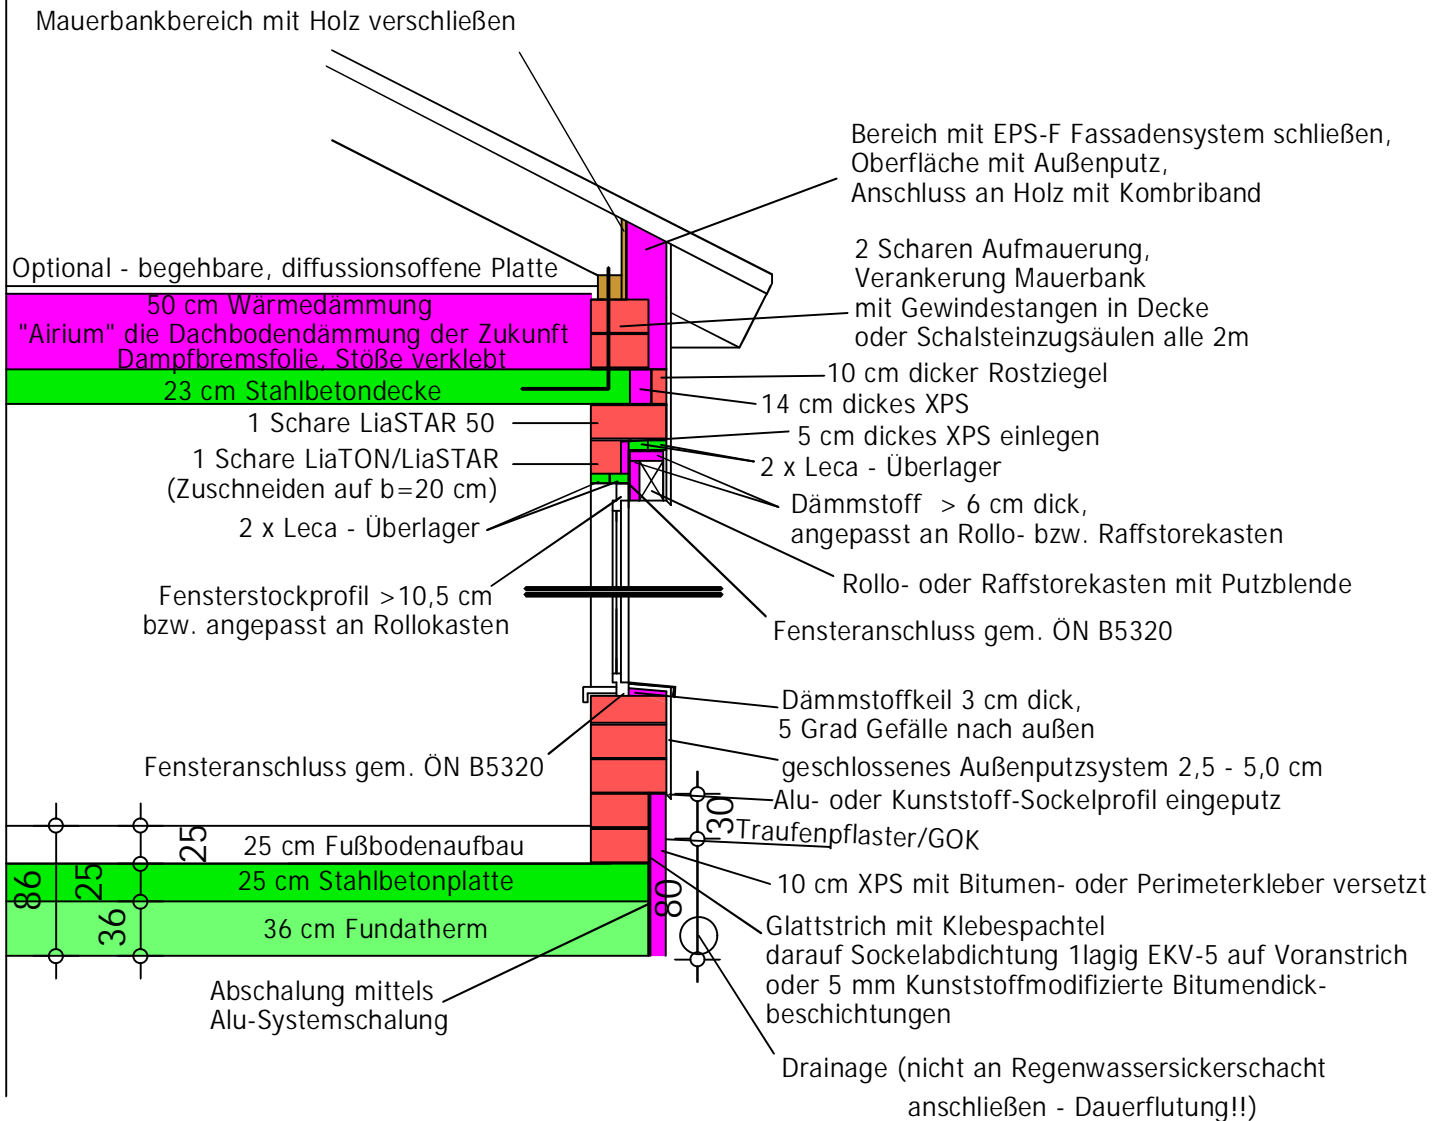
Mauerbankbereich mit Holz verschließen

Bereich mit EPS-F Fassadensystem schließen,
Oberfläche mit Außenputz,
Anschluss an Holz mit Kombriband

2 Scharen Aufmauerung,
Verankerung Mauerbank
mit Gewindestangen in Decke
oder Schalsteinzugsäulen alle 2m

Optional - begehbare, diffussionsoffene Platte

50 cm Wärmedämmung
"Airium" die Dachbodendämmung der Zukunft
Dampfbremsfolie, Stöße verklebt

23 cm Stahlbetondecke

10 cm dicker Rostziegel

14 cm dickes XPS

1 Schare LiaSTAR 50

5 cm dickes XPS einlegen

1 Schare LiaTON/LiaSTAR
(Zuschneiden auf b=20 cm)

2 x Leca - Überlager

Dämmstoff > 6 cm dick,
angepasst an Rollo- bzw. Raffstorekasten

2 x Leca - Überlager

Rollo- oder Raffstorekasten mit Putzblende

Fensterstockprofil >10,5 cm
bzw. angepasst an Rollokasten

Fensteranschluss gem. ÖN B5320

Dämmstoffkeil 3 cm dick,
5 Grad Gefälle nach außen

Fensteranschluss gem. ÖN B5320

geschlossenes Außenputzsystem 2,5 - 5,0 cm

Alu- oder Kunststoff-Sockelprofil eingeputz

30

Traufenpflaster/GOK

25

25 cm Fußbodenaufbau

86

25

25 cm Stahlbetonplatte

10 cm XPS mit Bitumen- oder Perimeterkleber versetzt

80

36

36 cm Fundatherm

Glattstrich mit Klebespachtel
darauf Sockelabdichtung 1lagig EKV-5 auf Voranstrich
oder 5 mm Kunststoffmodifizierte Bitumendickbeschichtungen

Abschalung mittels
Alu-Systemschalung

Drainage (nicht an Regenwassersickerschacht
anschließen - Dauerflutung!!)